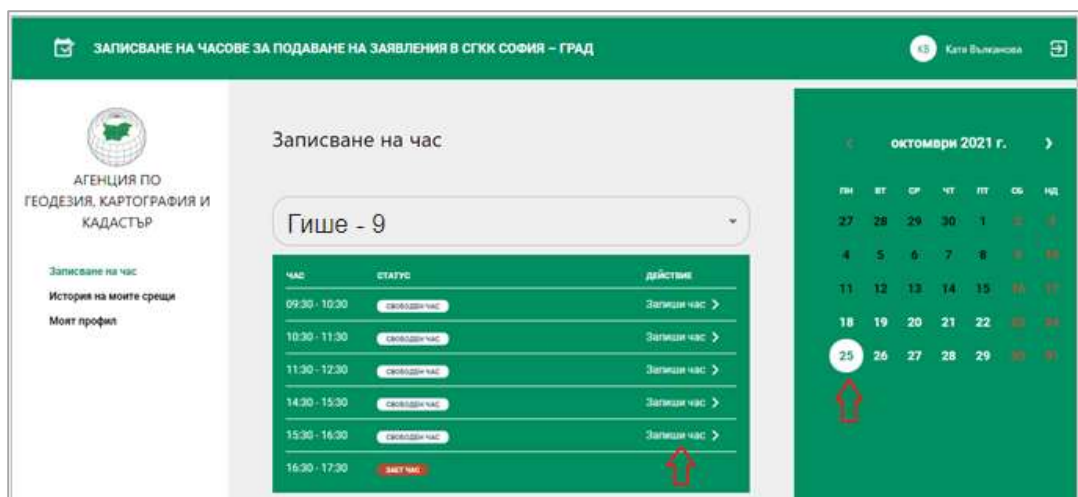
ЗАПИСВАНЕ НА ЧАСОВЕ ЗА ПОДАВАНЕ НА ЗАЯВЛЕНИЯ В СГКК СОФИЯ – ГРАД

КВ Катя Вълканова

АГЕНЦИЯ ПО ГЕОДЕЗИЯ, КАРТОГРАФИЯ И КАДАСТЪР

Записване на час
История на моите срещи
Моят профил

Записване на час

Гише - 9

| час | статус | действие |
|---|---|---|
| 09:30 - 10:30 | свободен час | Запиши час > |
| 10:30 - 11:30 | свободен час | Запиши час > |
| 11:30 - 12:30 | свободен час | Запиши час > |
| 14:30 - 15:30 | свободен час | Запиши час > |
| 15:30 - 16:30 | свободен час | Запиши час > |
| 16:30 - 17:30 | зает час | |

октомври 2021 г.

| пн | вт | ср | чт | пт | сб | нд |
|---|---|---|---|---|---|---|
| 27 | 28 | 29 | 30 | 1 | 2 | 3 |
| 4 | 5 | 6 | 7 | 8 | 9 | 10 |
| 11 | 12 | 13 | 14 | 15 | 16 | 17 |
| 18 | 19 | 20 | 21 | 22 | 23 | 24 |
| 25 | 26 | 27 | 28 | 29 | 30 | 31 |